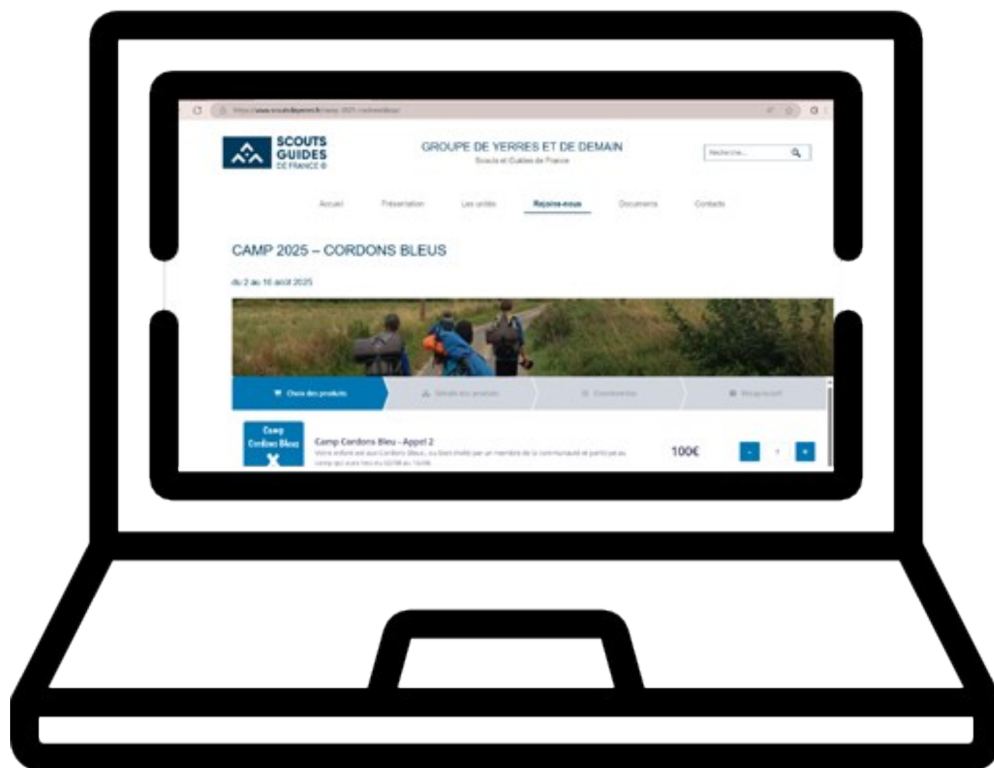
https://www.scoutsdeyerres.fr/camp-2025-cordonsbleus/

SCOUTS GUIDES DE FRANCE ®

GROUPE DE YERRES ET DE DEMAIN
Scouts et Guides de France

Recherche...

Accueil Présentation Les unités Rejoins-nous Documents Contacts

CAMP 2025 – CORDONS BLEUS

du 2 au 16 août 2025

Choix des produits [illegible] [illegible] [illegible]

Camp Cordons Bleus

Camp Cordons Bleu - Appel 2
Votre enfant est aux Cordons Bleus, ou bien invité par un membre de la communauté et participe au camp qui aura lieu du 02/08 au 16/08.

100€

-
1
+